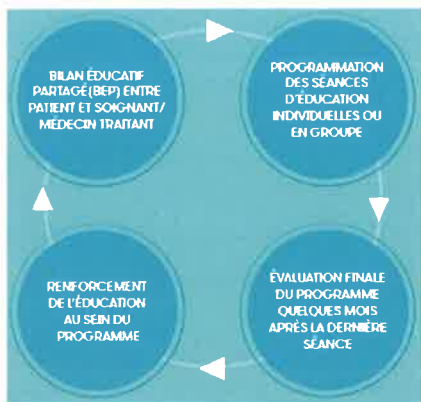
BILAN ÉDUCATIF PARTAGÉ (BEP) ENTRE PATIENT ET SOIGNANT/ MÉDECIN TRAITANT

PROGRAMMATION DES SÉANCES D'ÉDUCATION INDIVIDUELLES OU EN GROUPE

ÉVALUATION FINALE DU PROGRAMME QUELQUES MOIS APRÈS LA DERNIÈRE SÉANCE

RENFORCEMENT DE L'ÉDUCATION AU SEIN DU PROGRAMME